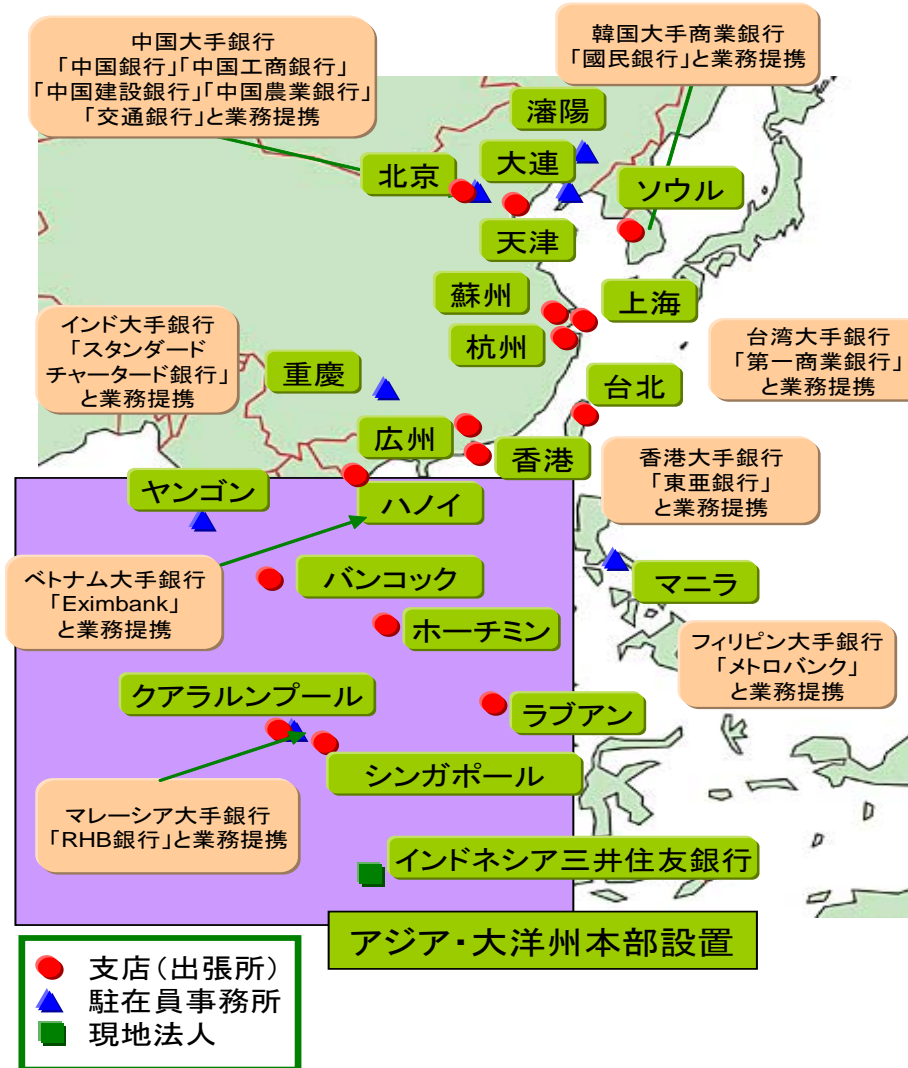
中国大手銀行
「中国銀行」「中国工商銀行」
「中国建設銀行」「中国農業銀行」
「交通銀行」と業務提携

韓国大手商業銀行
「國民銀行」と業務提携

瀋陽

大連

北京

ソウル

天津

蘇州

上海

杭州

インド大手銀行
「スタンダード
チャータード銀行」
と業務提携

台湾大手銀行
「第一商業銀行」
と業務提携

重慶

台北

広州

香港

香港大手銀行
「東亜銀行」
と業務提携

ヤンゴン

ハノイ

ベトナム大手銀行
「Eximbank」
と業務提携

バンコック

マニラ

ホーチミン

フィリピン大手銀行
「メトロバンク」
と業務提携

クアラルンプール

ラブアン

シンガポール

マレーシア大手銀行
「RHB銀行」と業務提携

インドネシア三井住友銀行

アジア・大洋州本部設置

支店（出張所）
駐在員事務所
現地法人